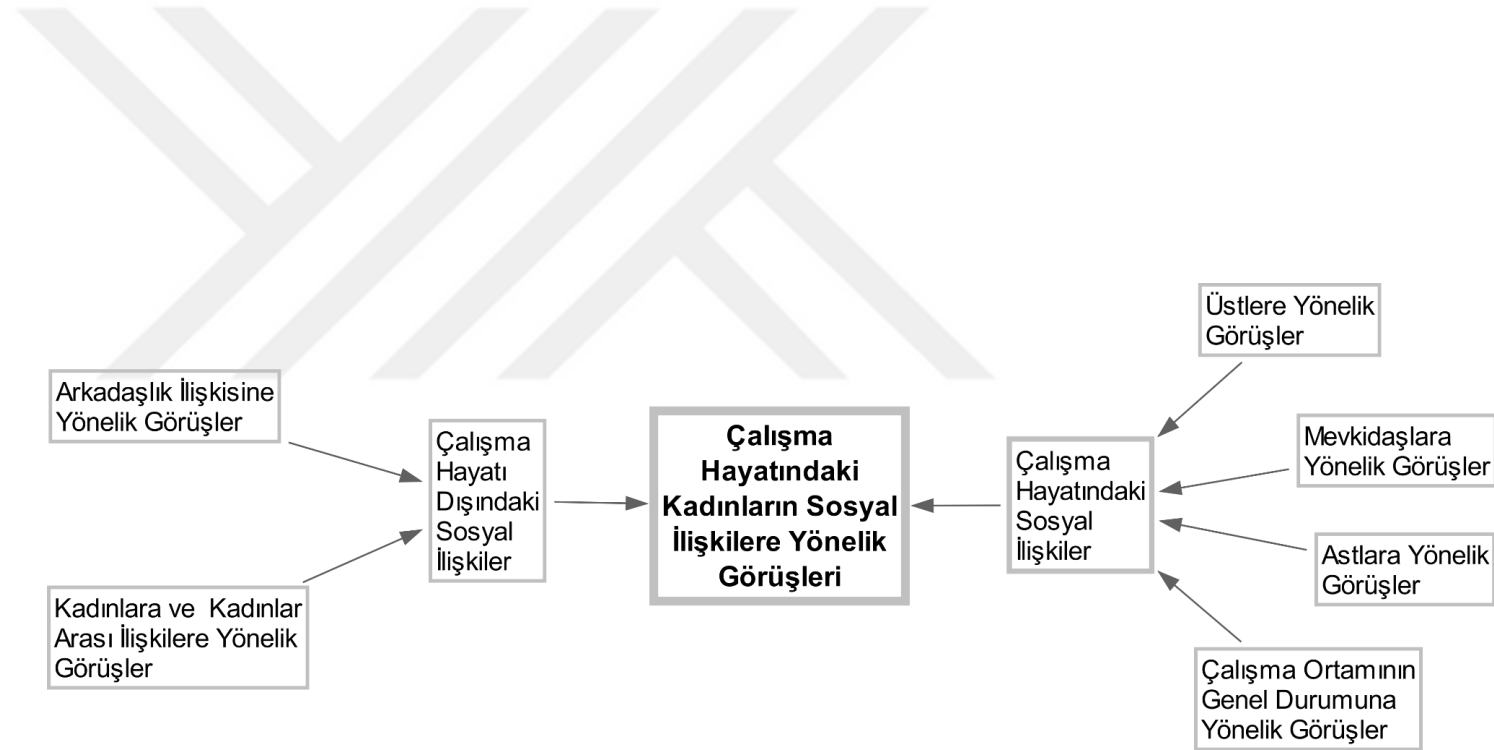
Arkadaşlık İlişkisine Yönelik Görüşler

Kadınlara ve Kadınlar Arası İlişkilere Yönelik Görüşler

Çalışma Hayatı Dışındaki Sosyal İlişkiler

Çalışma Hayatındaki Kadınların Sosyal İlişkilere Yönelik Görüşleri

Çalışma Hayatındaki Sosyal İlişkiler

Üstlere Yönelik Görüşler

Mevkidaşlara Yönelik Görüşler

Astlara Yönelik Görüşler

Çalışma Ortamının Genel Durumuna Yönelik Görüşler